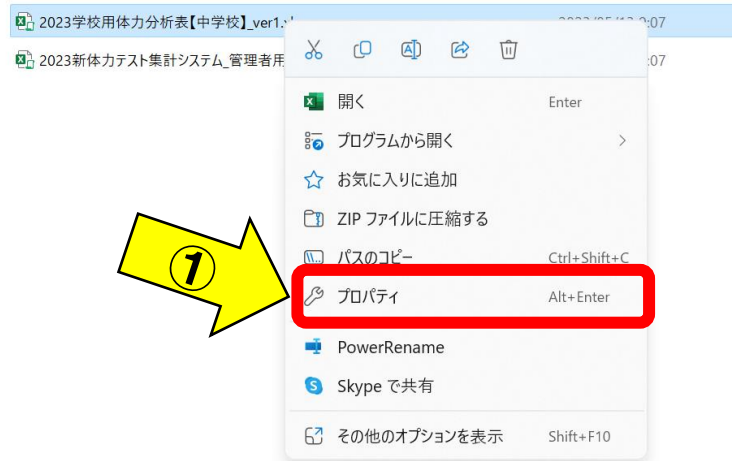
2023学校用体力分析表【中学校】_ver1.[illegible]　2023/05/1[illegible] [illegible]:07

2023新体力テスト集計システム_管理者用　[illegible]:07

開く　Enter

プログラムから開く　>

お気に入りに追加

ZIP ファイルに圧縮する

パスのコピー　Ctrl+Shift+C

①

プロパティ　Alt+Enter

PowerRename

Skype で共有

その他のオプションを表示　Shift+F10